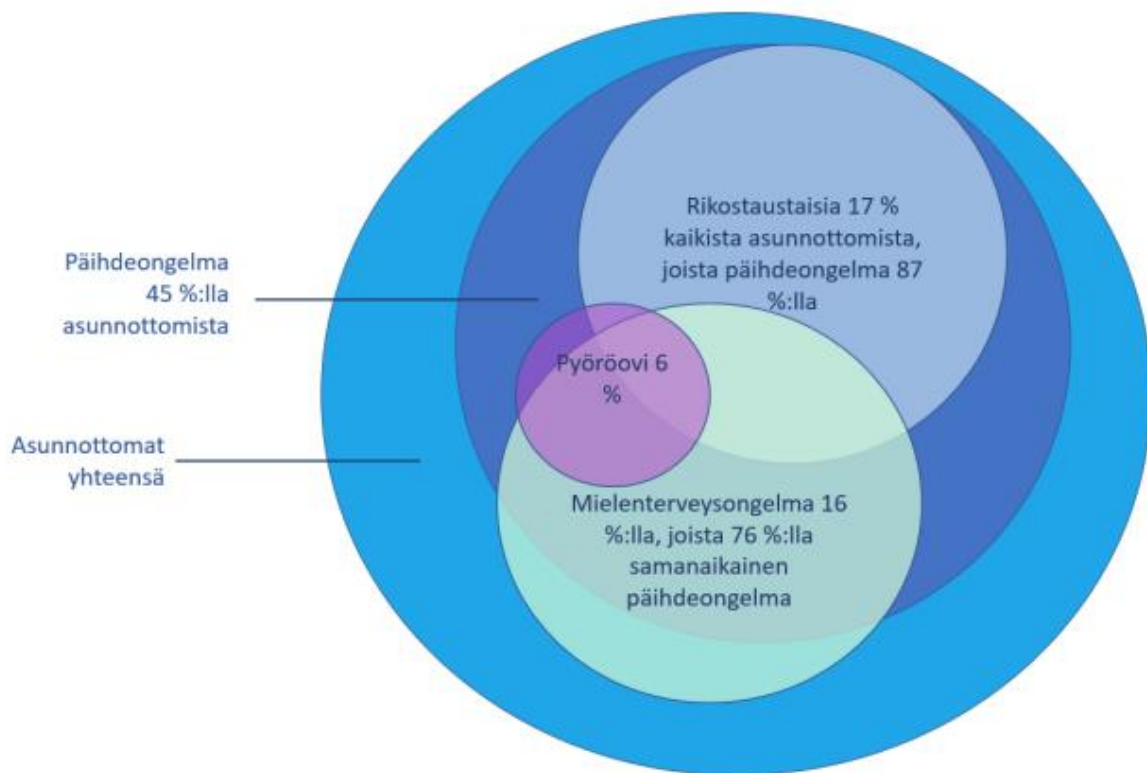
Päihdeongelma 45 %:lla asunnottomista

Asunnottomat yhteensä

Rikostaustaisia 17 % kaikista asunnottomista, joista päihdeongelma 87 %:lla

Pyöröovi 6 %

Mielenterveysongelma 16 %:lla, joista 76 %:lla samanaikainen päihdeongelma